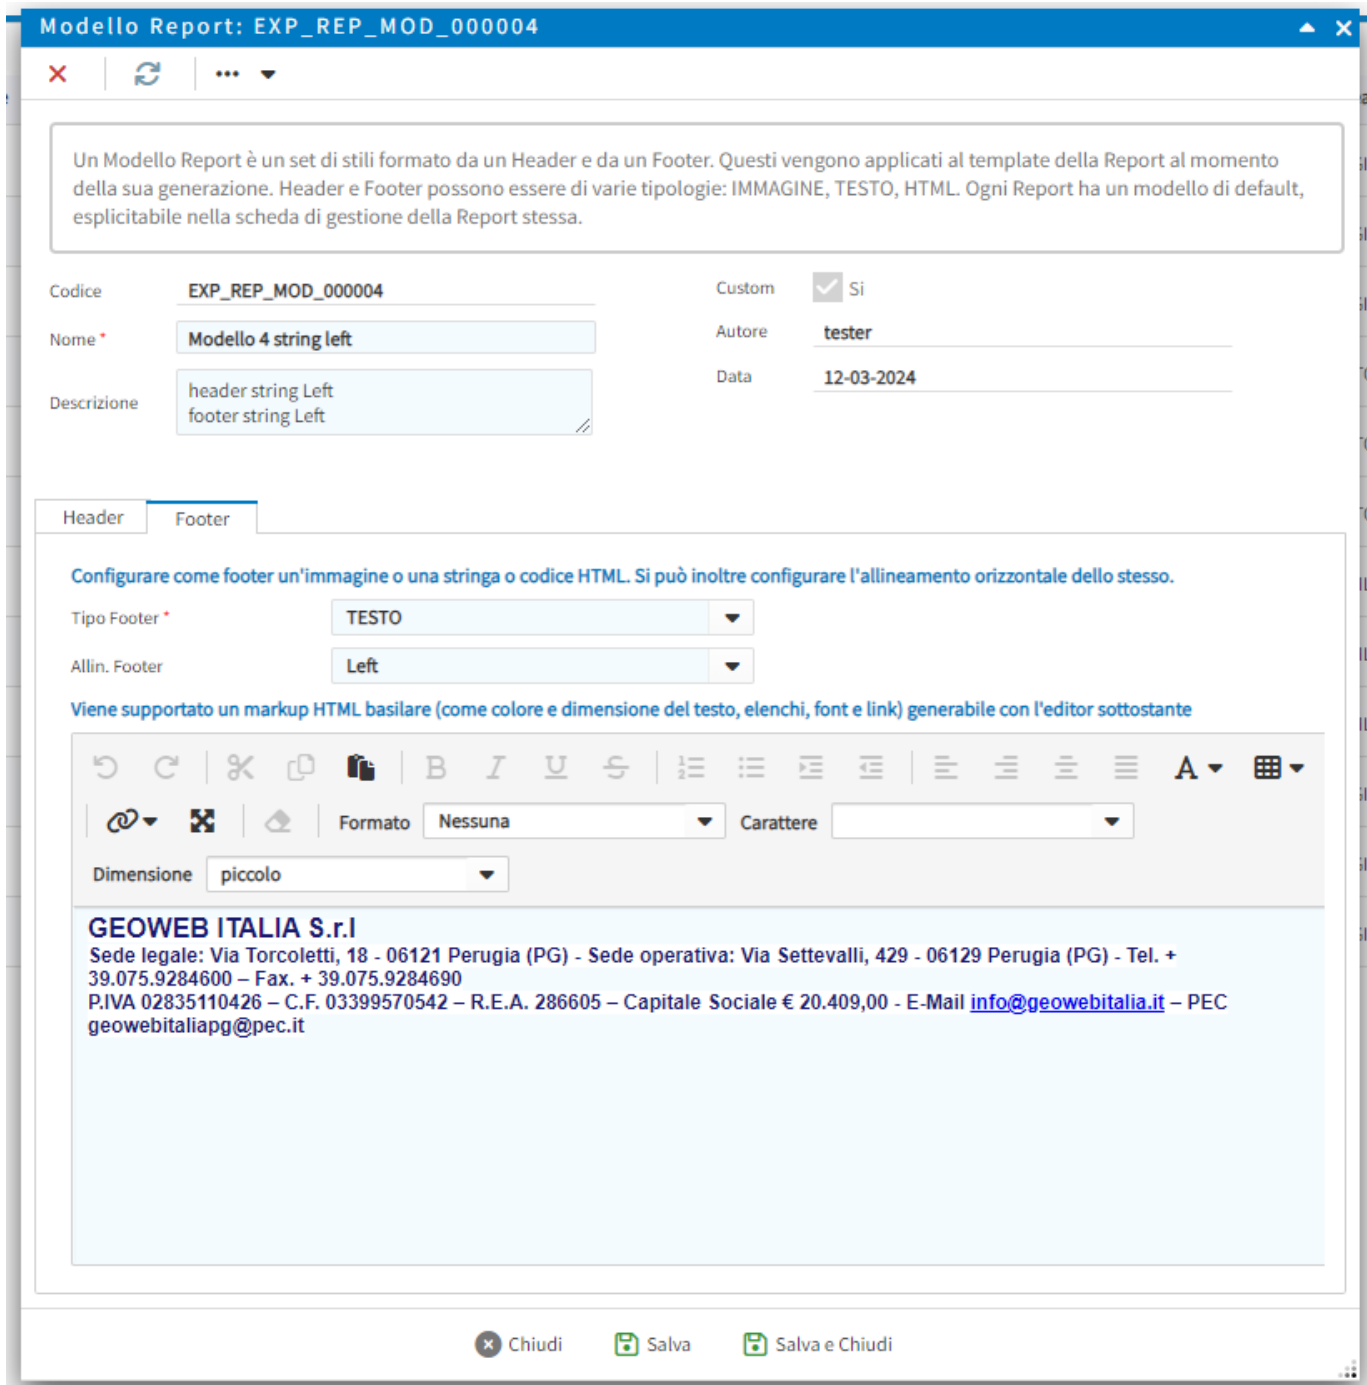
Modello Report: EXP_REP_MOD_000004

Un Modello Report è un set di stili formato da un Header e da un Footer. Questi vengono applicati al template della Report al momento della sua generazione. Header e Footer possono essere di varie tipologie: IMMAGINE, TESTO, HTML. Ogni Report ha un modello di default, esplicitabile nella scheda di gestione della Report stessa.

Codice EXP_REP_MOD_000004
Nome * Modello 4 string left
Descrizione header string Left
footer string Left

Custom Si
Autore tester
Data 12-03-2024

Header
Footer

Configurare come footer un'immagine o una stringa o codice HTML. Si può inoltre configurare l'allineamento orizzontale dello stesso.

Tipo Footer * TESTO
Allin. Footer Left

Viene supportato un markup HTML basilare (come colore e dimensione del testo, elenchi, font e link) generabile con l'editor sottostante

Formato Nessuna
Carattere
Dimensione piccolo

GEOWEB ITALIA S.r.l
Sede legale: Via Torcoletti, 18 - 06121 Perugia (PG) - Sede operativa: Via Settevalli, 429 - 06129 Perugia (PG) - Tel. + 39.075.9284600 – Fax. + 39.075.9284690
P.IVA 02835110426 – C.F. 03399570542 – R.E.A. 286605 – Capitale Sociale € 20.409,00 - E-Mail info@geowebitalia.it – PEC geowebitaliapg@pec.it

Chiudi
Salva
Salva e Chiudi